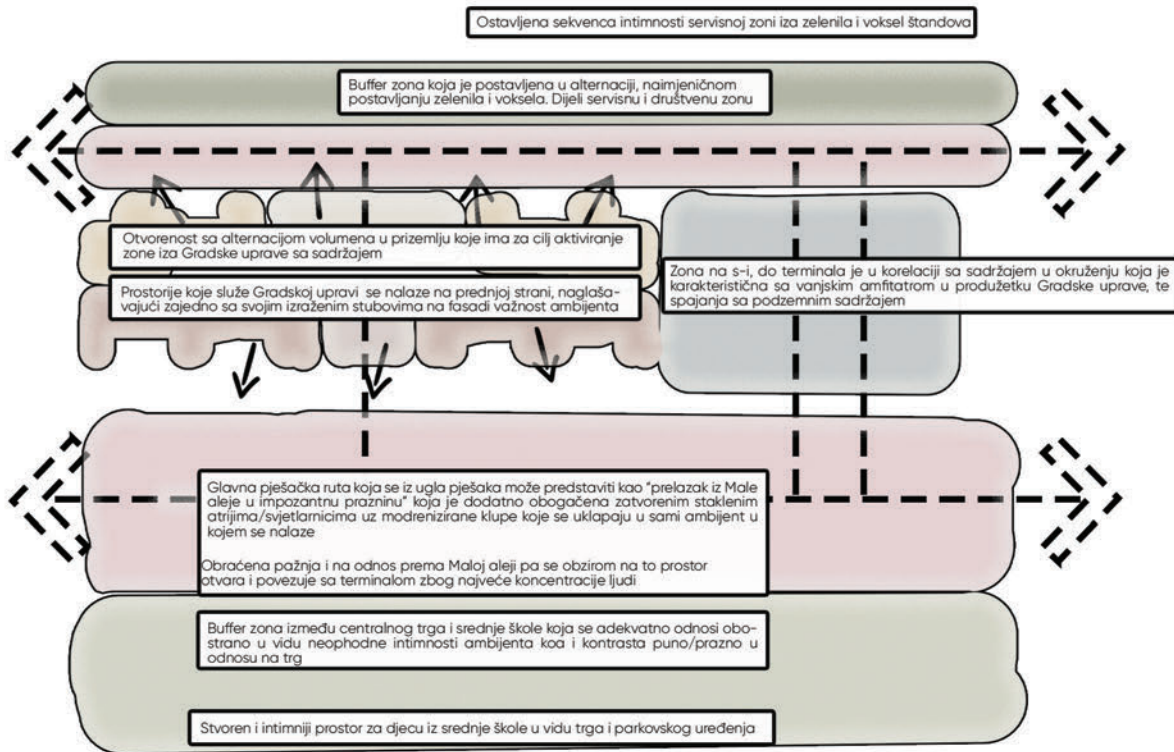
Ostavljena sekvenca intimnosti servisnoj zoni iza zelenila i voksel štandova

Buffer zona koja je postavljena u alternaciji, naimjeničnom postavljanju zelenila i voksela. Dijeli servisnu i društvenu zonu

Otvorenost sa alternacijom volumena u prizemlju koje ima za cilj aktiviranje zone iza Gradske uprave sa sadržajem

Prostorije koje služe Gradskoj upravi se nalaze na prednjoj strani, naglašavajući zajedno sa svojim izraženim stubovima na fasadi važnost ambijenta

Zona na s-i, do terminala je u korelaciji sa sadržajem u okruženju koja je karakteristična sa vanjskim amfitatrom u produžetku Gradske uprave, te spajanja sa podzemnim sadržajem

Glavna pješačka ruta koja se iz ugla pješaka može predstaviti kao "prelazak iz Male aleje u impozantnu prazninu" koja je dodatno obogaćena zatvorenim staklenim atrijima/svjetlarnicima uz modrenizirane klupe koje se uklapaju u sami ambijent u kojem se nalaze

Obraćena pažnja i na odnos prema Maloj aleji pa se obzirom na to prostor otvara i povezuje sa terminalom zbog najveće koncentracije ljudi

Buffer zona između centralnog trga i srednje škole koja se adekvatno odnosi obostrano u vidu neophodne intimnosti ambijenta koa i kontrasta puno/prazno u odnosu na trg

Stvoren i intimniji prostor za djecu iz srednje škole u vidu trga i parkovskog uređenja